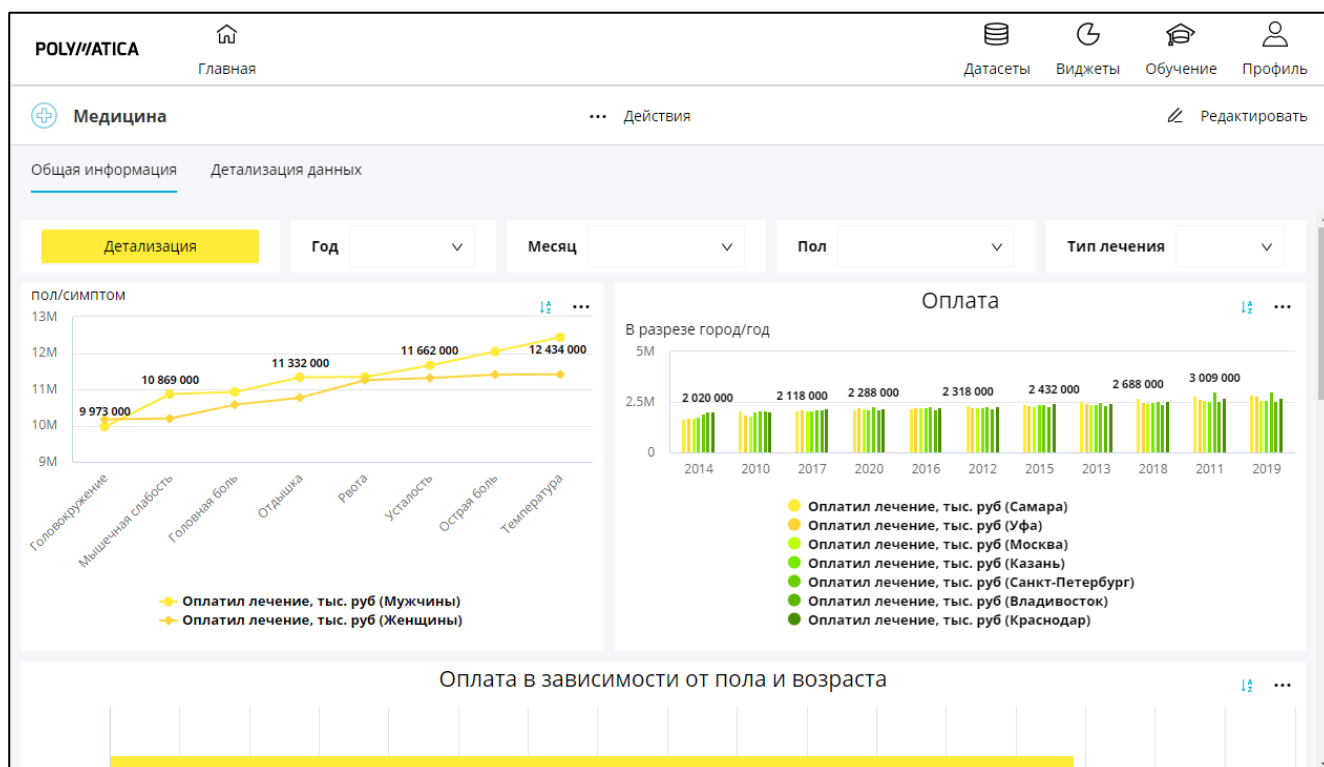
POLYMATICA

Главная

Датасеты Виджеты Обучение Профиль

Медицина

... Действия

Редактировать

Общая информация Детализация данных

Детализация

Год

Месяц

Пол

Тип лечения

пол/симптом

13M
12M
11M
10M
9M

9 973 000
10 869 000
11 332 000
11 662 000
12 434 000

Головокружение
Мышечная слабость
Головная боль
Отдышка
Рвота
Усталость
Острая боль
Температура

Оплатил лечение, тыс. руб (Мужчины)
Оплатил лечение, тыс. руб (Женщины)

Оплата

В разрезе город/год

5M
2.5M
0

2 020 000
2 118 000
2 288 000
2 318 000
2 432 000
2 688 000
3 009 000

2014 2010 2017 2020 2016 2012 2015 2013 2018 2011 2019

Оплатил лечение, тыс. руб (Самара)
Оплатил лечение, тыс. руб (Уфа)
Оплатил лечение, тыс. руб (Москва)
Оплатил лечение, тыс. руб (Казань)
Оплатил лечение, тыс. руб (Санкт-Петербург)
Оплатил лечение, тыс. руб (Владивосток)
Оплатил лечение, тыс. руб (Краснодар)

Оплата в зависимости от пола и возраста